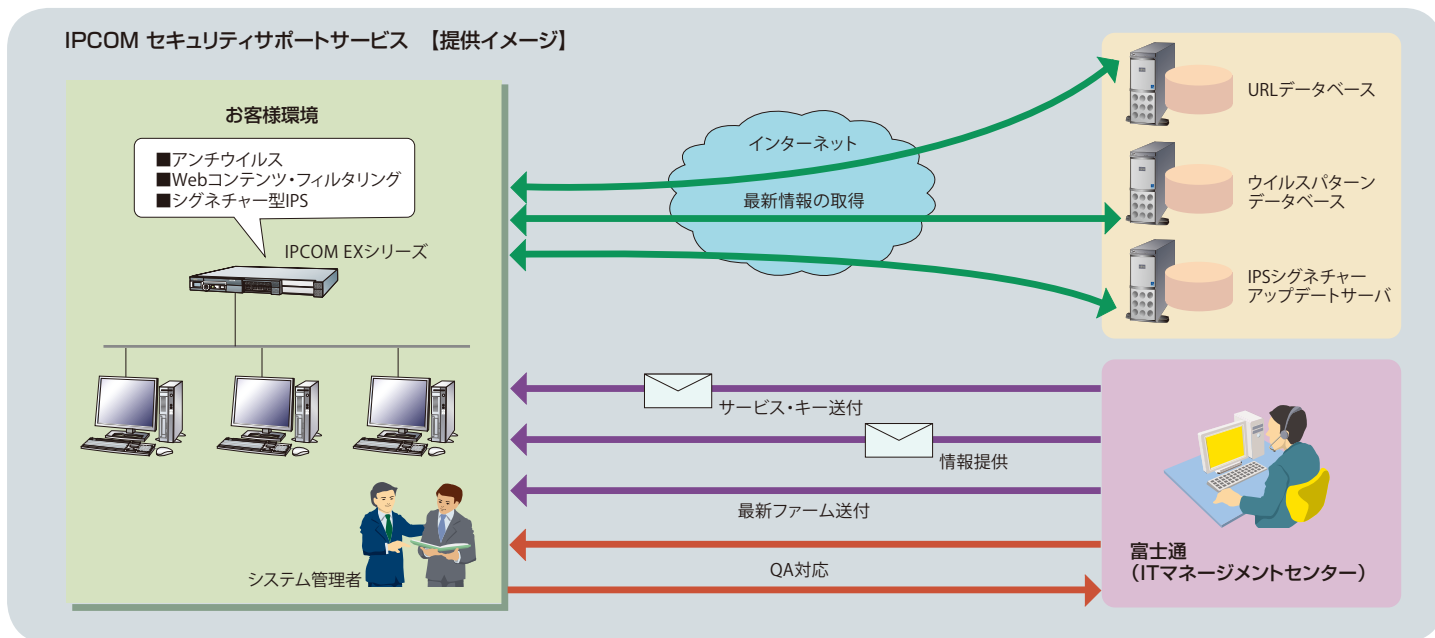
IPCOM セキュリティサポートサービス 【提供イメージ】

お客様環境

■アンチウイルス
■Webコンテンツ・フィルタリング
■シグネチャー型IPS

IPCOM EXシリーズ

システム管理者

インターネット

最新情報の取得

URLデータベース

ウイルスパターンデータベース

IPSシグネチャーアップデートサーバ

サービス・キー送付

情報提供

最新ファーム送付

QA対応

富士通
（ITマネージメントセンター）